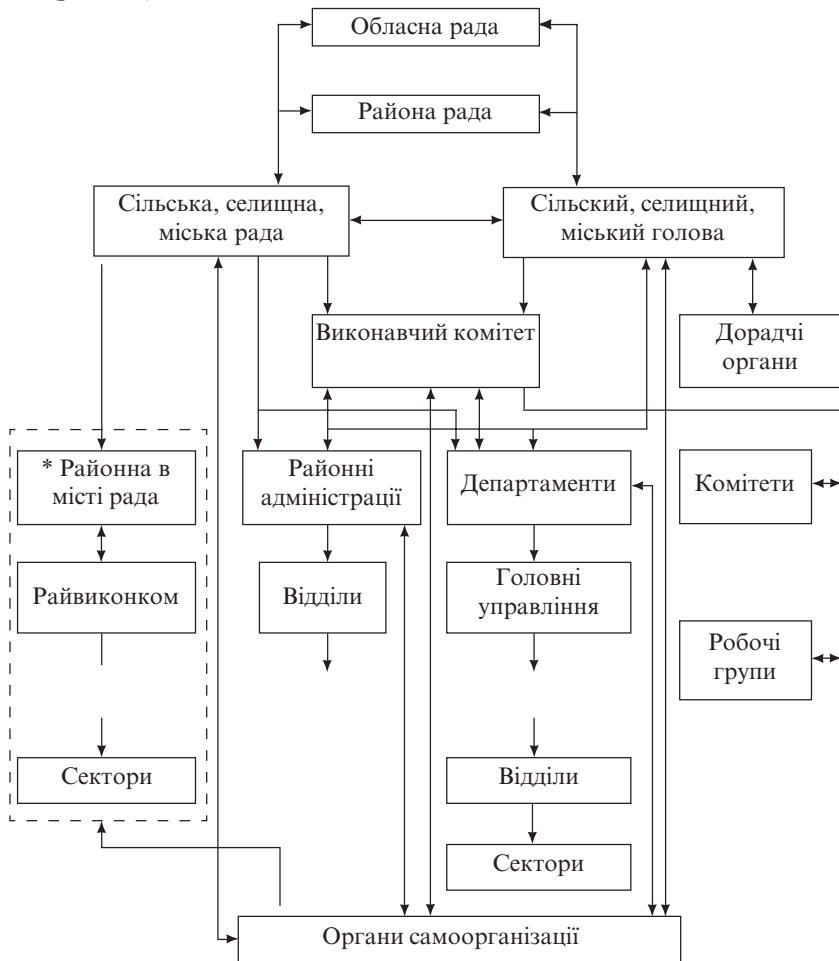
Обласна рада

Района рада

Сільська, селищна, міська рада

Сільский, селищний, міський голова

Виконавчий комітет

Дорадчі органи

* Районна в місті рада

Районні адміністрації

Департаменти

Комітети

Райвиконком

Відділи

Головні управління

Робочі групи

Сектори

Відділи

Сектори

Органи самоорганізації